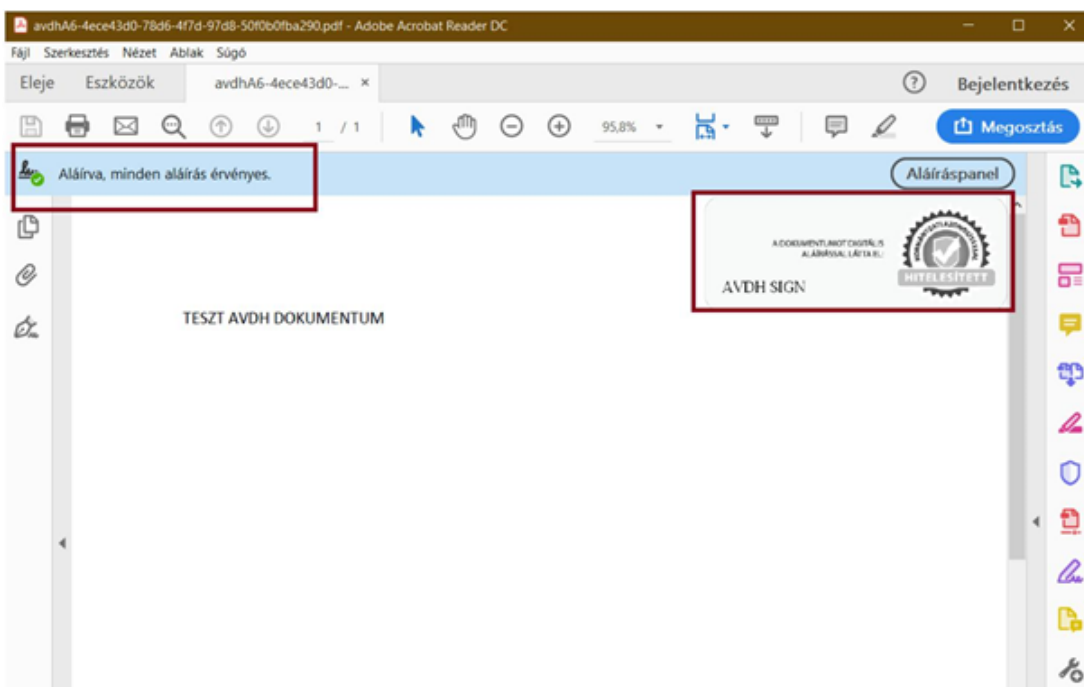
avdhA6-4ece43d0-78d6-4f7d-97d8-50f0b0fba290.pdf - Adobe Acrobat Reader DC

Fájl Szerkesztés Nézet Ablak Súgó

Eleje Eszközök avdhA6-4ece43d0-... ×

Bejelentkezés

1 / 1

95,8%

Megosztás

Aláírva, minden aláírás érvényes.

Aláíráspanel

A DOKUMENTUMOT DIGITÁLIS ALÁÍRÁSSAL LÁTTA EL:

AVDH SIGN

HITELESÍTETT

TESZT AVDH DOKUMENTUM